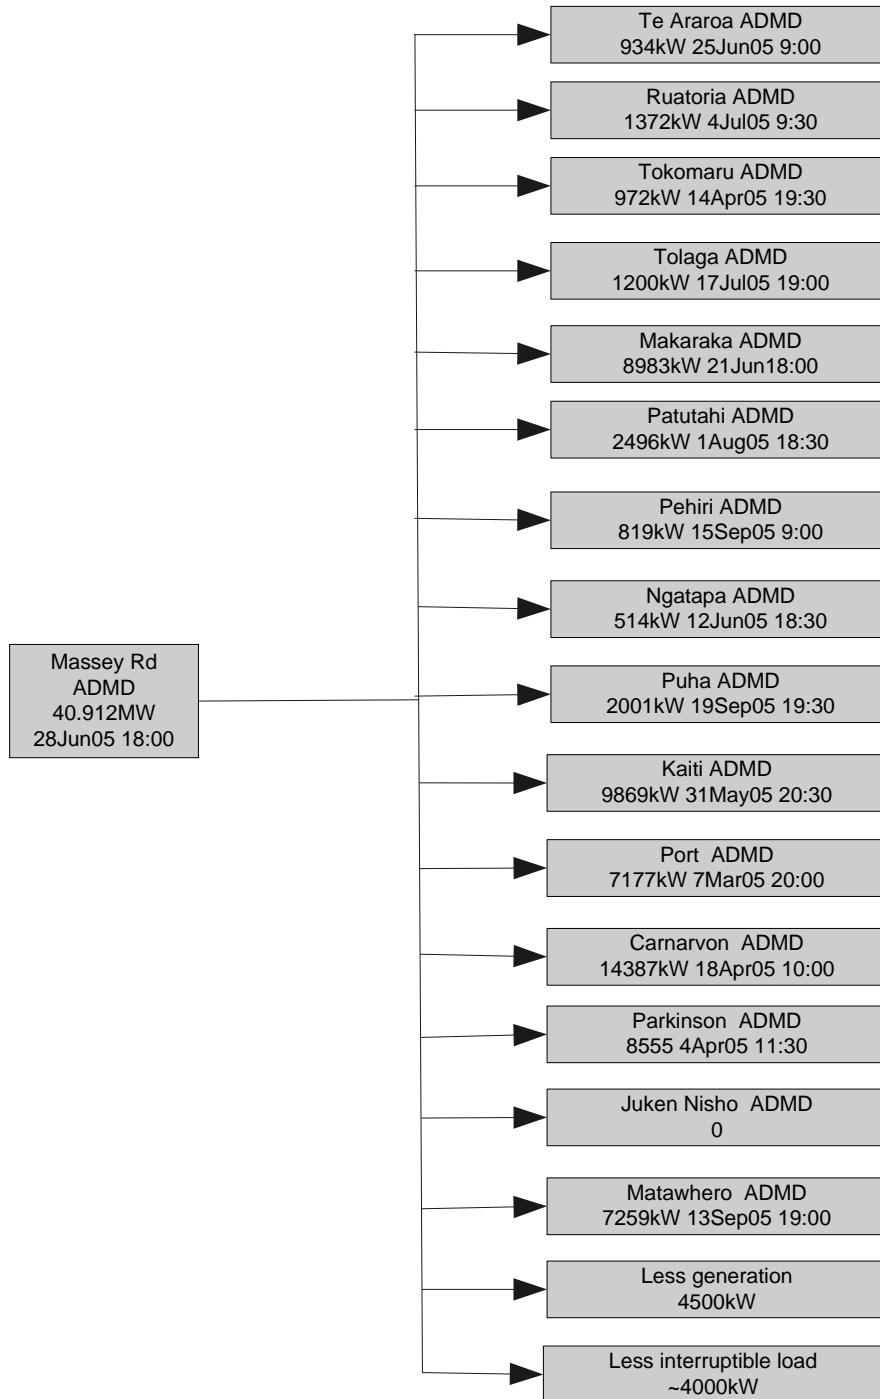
Massey Rd
ADMD
40.912MW
28Jun05 18:00

Te Araroa ADMD
934kW 25Jun05 9:00

Ruatoria ADMD
1372kW 4Jul05 9:30

Tokomaru ADMD
972kW 14Apr05 19:30

Tolaga ADMD
1200kW 17Jul05 19:00

Makaraka ADMD
8983kW 21Jun18:00

Patutahi ADMD
2496kW 1Aug05 18:30

Pehiri ADMD
819kW 15Sep05 9:00

Ngatapa ADMD
514kW 12Jun05 18:30

Puha ADMD
2001kW 19Sep05 19:30

Kaiti ADMD
9869kW 31May05 20:30

Port ADMD
7177kW 7Mar05 20:00

Carnarvon ADMD
14387kW 18Apr05 10:00

Parkinson ADMD
8555 4Apr05 11:30

Juken Nisho ADMD
0

Matawhero ADMD
7259kW 13Sep05 19:00

Less generation
4500kW

Less interruptible load
~4000kW